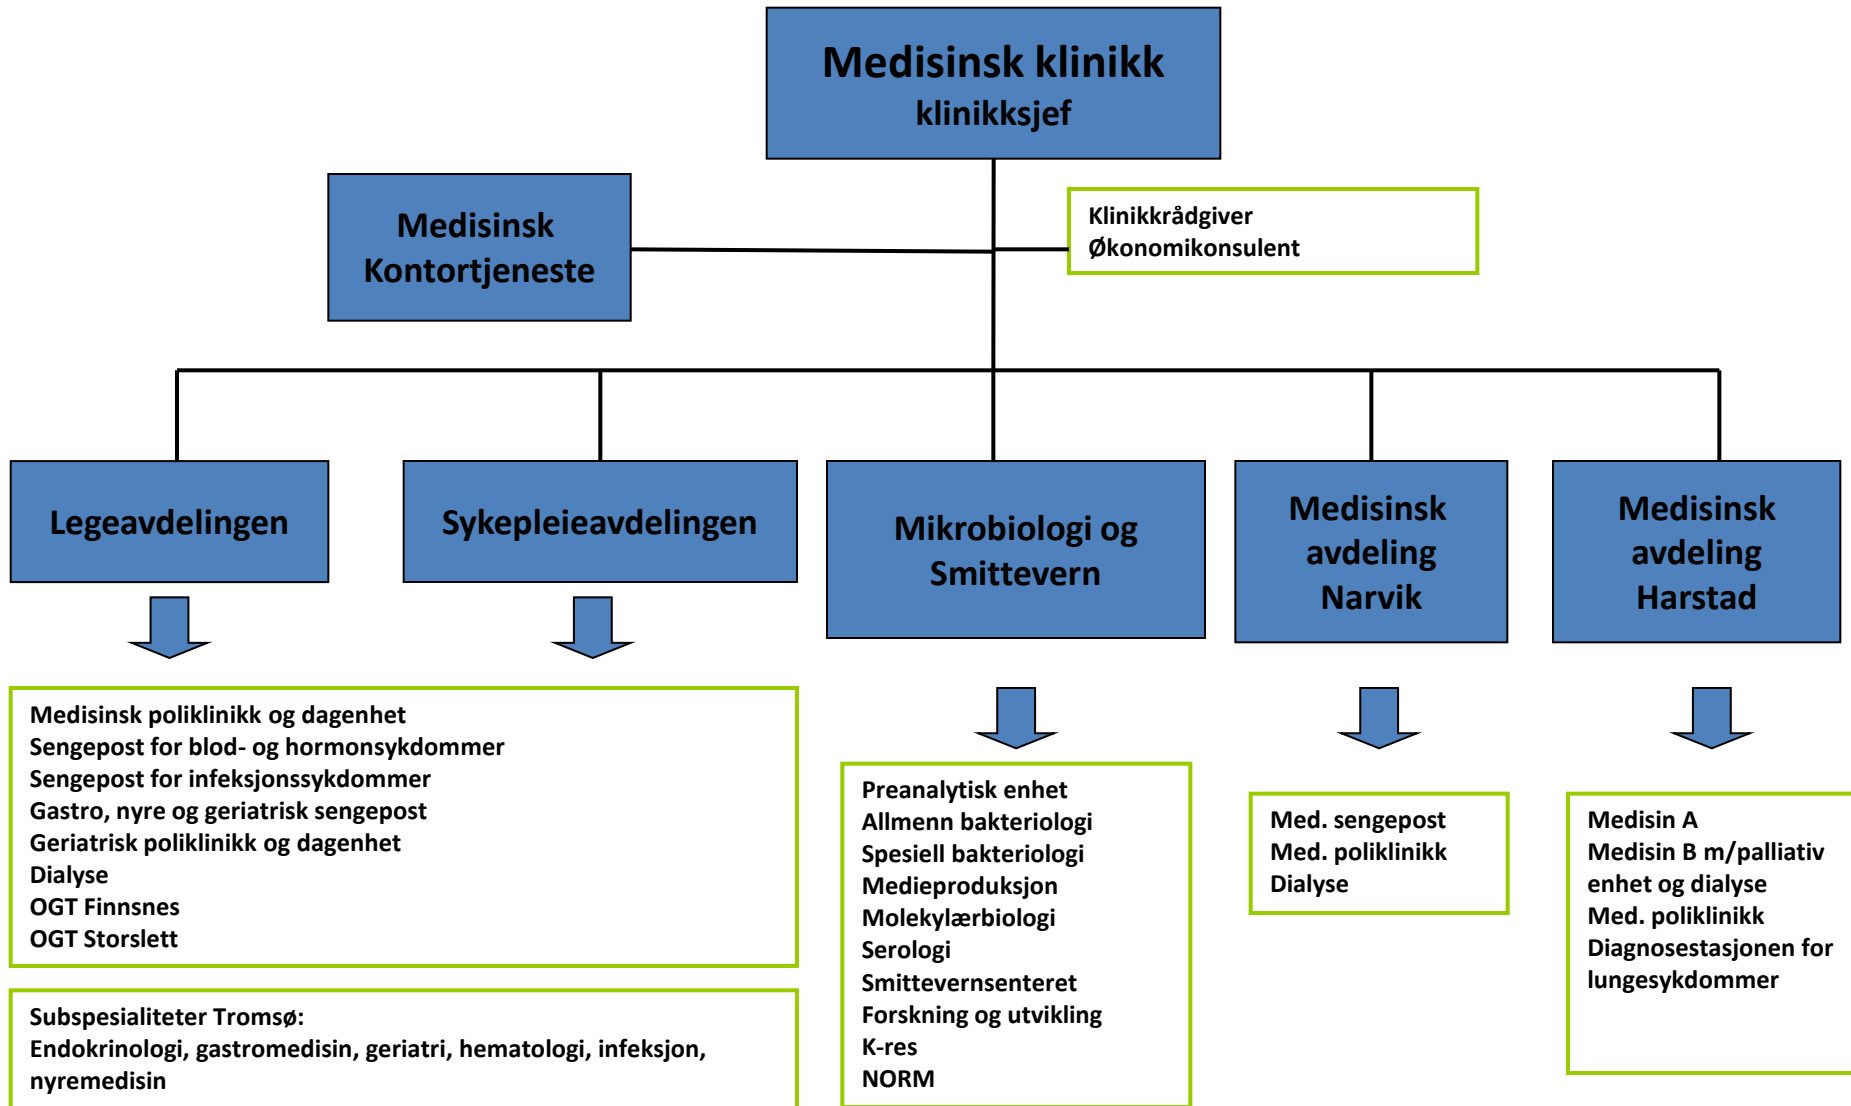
Medisinsk klinikk
klinikksjef

Medisinsk Kontortjeneste

Klinikkrådgiver
Økonomikonsulent

Legeavdelingen

Sykepleieavdelingen

Mikrobiologi og Smittevern

Medisinsk avdeling Narvik

Medisinsk avdeling Harstad

Medisinsk poliklinikk og dagenhet
Sengepost for blod- og hormonsykdommer
Sengepost for infeksjonssykdommer
Gastro, nyre og geriatrisk sengepost
Geriatrisk poliklinikk og dagenhet
Dialyse
OGT Finnsnes
OGT Storslett

Subspesialiteter Tromsø:
Endokrinologi, gastromedisin, geriatri, hematologi, infeksjon, nyremedisin

Preanalytisk enhet
Allmenn bakteriologi
Spesiell bakteriologi
Medieproduksjon
Molekylærbiologi
Serologi
Smittevernsenteret
Forskning og utvikling
K-res
NORM

Med. sengepost
Med. poliklinikk
Dialyse

Medisin A
Medisin B m/palliativ enhet og dialyse
Med. poliklinikk
Diagnosestasjonen for lungesykdommer